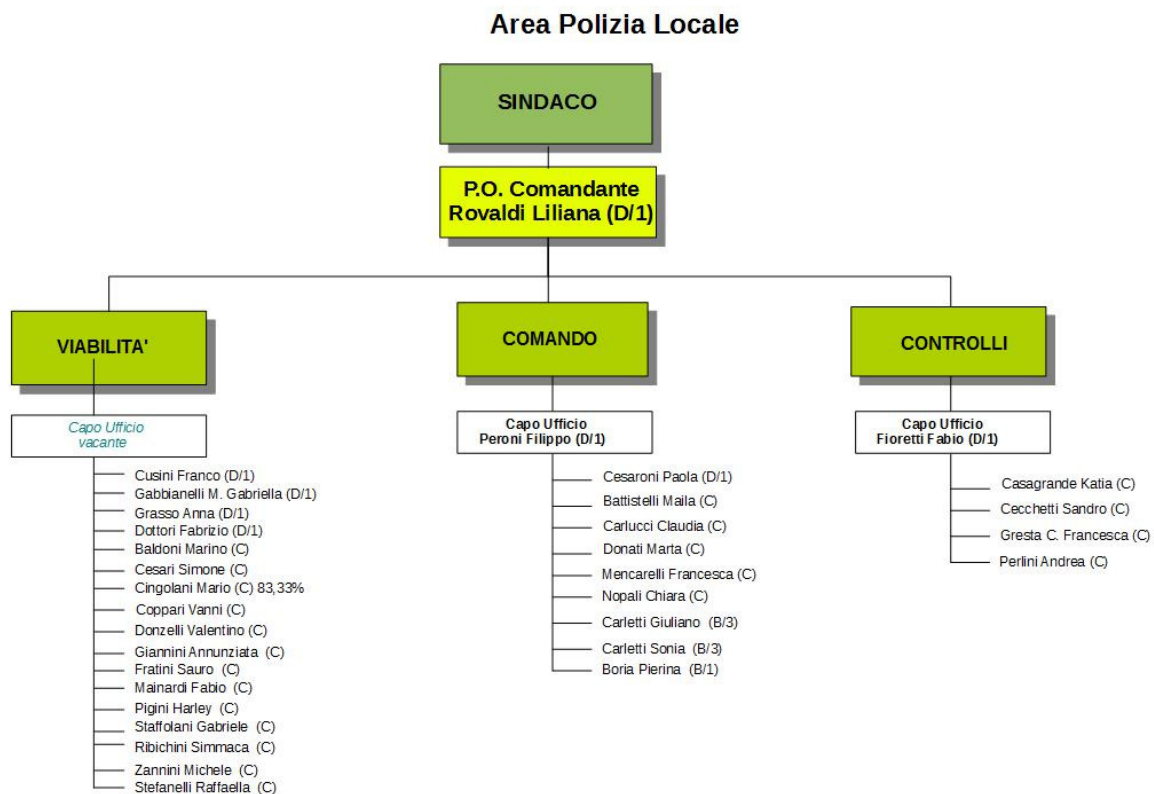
Area Polizia Locale

SINDACO

P.O. Comandante
Rovaldi Liliana (D/1)

VIABILITA'

Capo Ufficio
vacante

Cusini Franco (D/1)
Gabbianelli M. Gabriella (D/1)
Grasso Anna (D/1)
Dottori Fabrizio (D/1)
Baldoni Marino (C)
Cesari Simone (C)
Cingolani Mario (C) 83,33%
Coppari Vanni (C)
Donzelli Valentino (C)
Giannini Annunziata (C)
Fratini Sauro (C)
Mainardi Fabio (C)
Pigini Harley (C)
Staffolani Gabriele (C)
Ribichini Simmaca (C)
Zannini Michele (C)
Stefanelli Raffaella (C)

COMANDO

Capo Ufficio
Peroni Filippo (D/1)

Cesaroni Paola (D/1)
Battistelli Maila (C)
Carlucci Claudia (C)
Donati Marta (C)
Mencarelli Francesca (C)
Nopali Chiara (C)
Carletti Giuliano (B/3)
Carletti Sonia (B/3)
Boria Pierina (B/1)

CONTROLLI

Capo Ufficio
Fioretti Fabio (D/1)

Casagrande Katia (C)
Cecchetti Sandro (C)
Gresta C. Francesca (C)
Perlini Andrea (C)